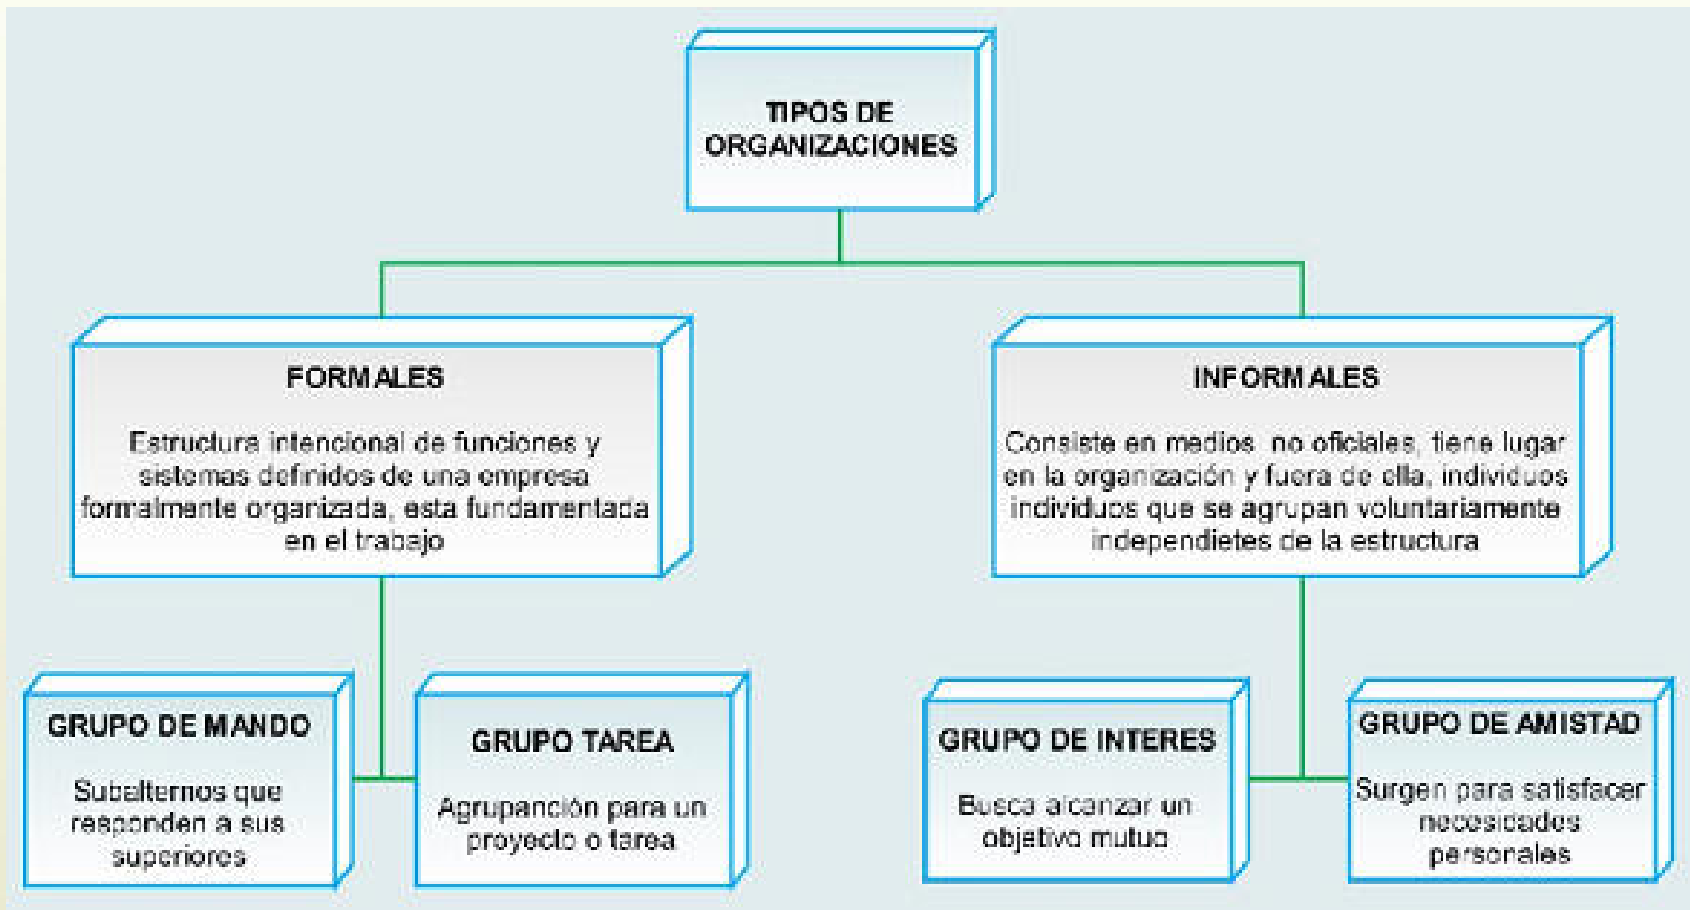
TIPOS DE ORGANIZACIONES

FORMALES

Estructura intencional de funciones y sistemas definidos de una empresa formalmente organizada, esta fundamentada en el trabajo

INFORMALES

Consiste en medios no oficiales, tiene lugar en la organización y fuera de ella, individuos individuos que se agrupan voluntariamente independietes de la estructura

GRUPO DE MANDO

Subalternos que responden a sus superiores

GRUPO TAREA

Agrupanción para un proyecto o tarea

GRUPO DE INTERES

Busca alcanzar un objetivo mutuo

GRUPO DE AMISTAD

Surgen para satisfacer necesidades personales